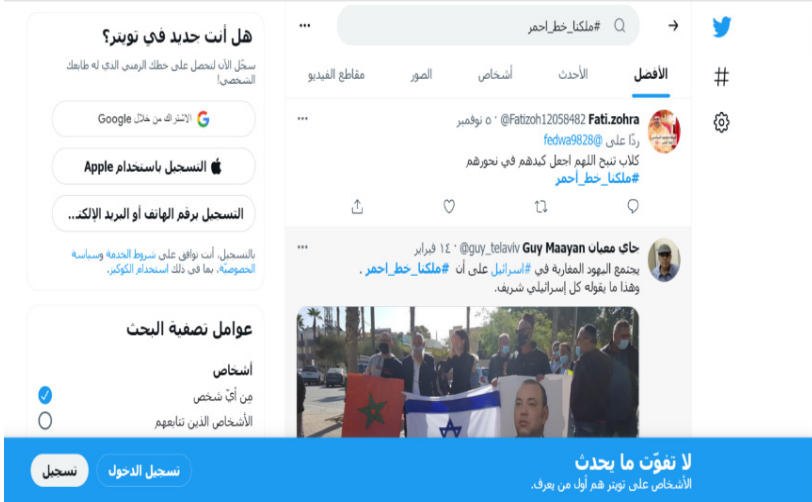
#ملكنا_خط_احمر

الأفضل
الأحدث
أشخاص
الصور
مقاطع الفيديو

Fati.zohra @Fatizoh12058482 · ٥ نوفمبر
ردًا على @fedwa9828
كلاب تنبح اللهم اجعل كيدهم في نحورهم
#ملكنا_خط_احمر

جاي معيان Guy Maayan @guy_telaviv · ١٤ فبراير
يجتمع اليهود المغاربة في #إسرائيل على أن #ملكنا_خط_احمر .
وهذا ما يقوله كل إسرائيلي شريف.

هل أنت جديد في تويتر؟
سجّل الآن لتحصل على خطك الزمني الذي له طابعك الشخصي!
الاشتراك من خلال Google
التسجيل باستخدام Apple
التسجيل برقم الهاتف أو البريد الإلكت...
بالتسجيل، أنت توافق على شروط الخدمة وسياسة الخصوصية، بما في ذلك استخدام الكوكيز.

عوامل تصفية البحث
أشخاص
من أيّ شخص
الأشخاص الذين تتابعهم

لا تفوّت ما يحدث
الأشخاص على تويتر هم أول من يعرف.
تسجيل الدخول
تسجيل